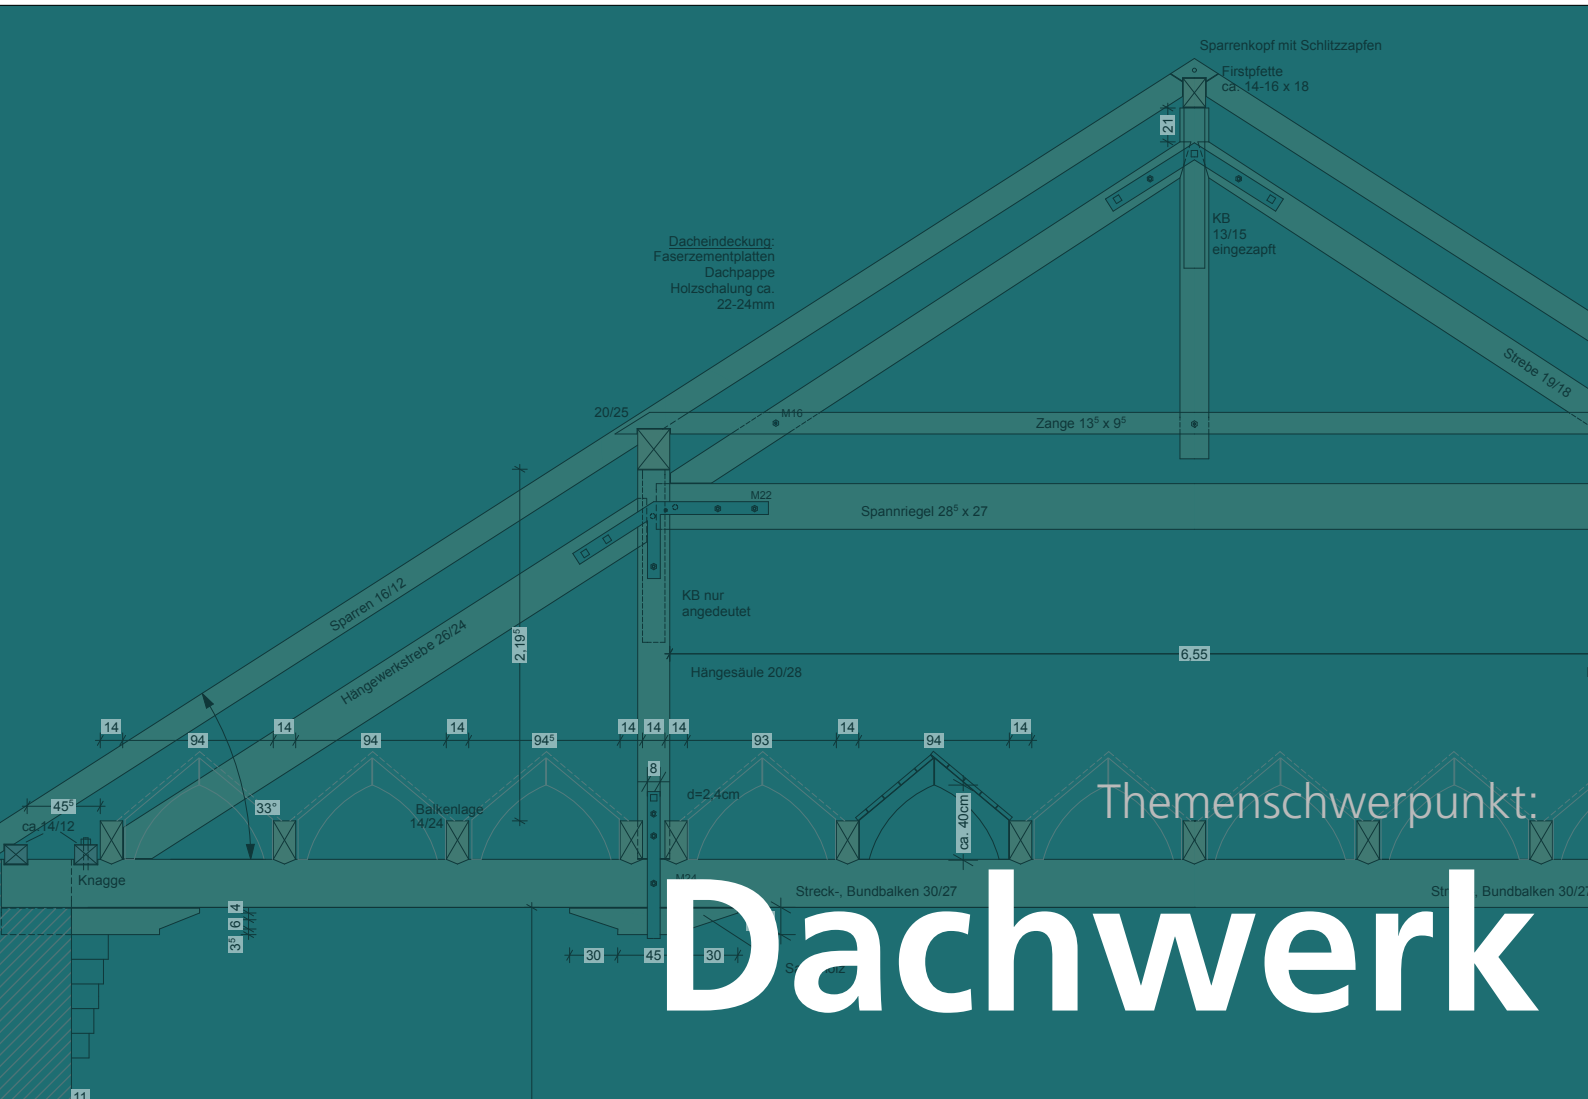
Sparrenkopf mit Schlitzzapfen

Firstpfette
ca. 14-16 x 18

21

KB
13/15
eingezapft

Dacheindeckung:
Faserzementplatten
Dachpappe
Holzschalung ca.
22-24mm

Strebe 19/18

20/25

M16

Zange $13^5$ x $9^5$

M22

Spannriegel $28^5$ x 27

Sparren 16/12

Hängewerksstrebe 26/24

$2.19^5$

KB nur
angedeutet

6.55

Hängesäule 20/28

14 94 14 94 14 $94^5$ 14 14 14 93 14 94 14

8

$45^5$

ca.14/12

33°

Balkenlage
14/24

d=2.4cm

ca. 40cm

Themenschwerpunkt:

Knagge

Streck-, Bundbalken 30/27

Str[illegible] Bundbalken 30/2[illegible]

$3^5$ 6 4

30 45 30

M24

S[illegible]olz

11

Dachwerk